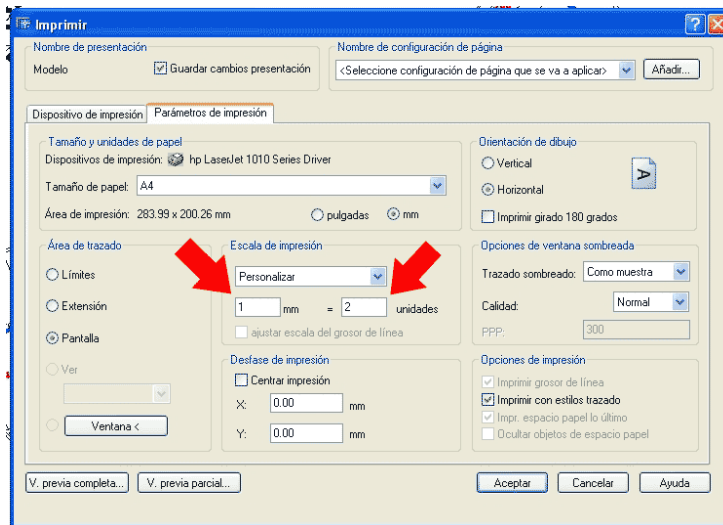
Imprimir

Nombre de presentación
Modelo
Guardar cambios presentación

Nombre de configuración de página
<Seleccione configuración de página que se va a aplicar>
Añadir...

Dispositivo de impresión
Parámetros de impresión

Tamaño y unidades de papel
Dispositivos de impresión: hp LaserJet 1010 Series Driver
Tamaño de papel: A4
Área de impresión: 283.99 x 200.26 mm
pulgadas
mm

Orientación de dibujo
Vertical
Horizontal
Imprimir girado 180 grados

Área de trazado
Límites
Extensión
Pantalla
Ver
Ventana <

Escala de impresión
Personalizar
1 mm = 2 unidades
ajustar escala del grosor de línea

Desfase de impresión
Centrar impresión
X: 0.00 mm
Y: 0.00 mm

Opciones de ventana sombreada
Trazado sombreado: Como muestra
Calidad: Normal
PPP: 300

Opciones de impresión
Imprimir grosor de línea
Imprimir con estilos trazado
Impr. espacio papel lo último
Ocultar objetos de espacio papel

V. previa completa...
V. previa parcial...
Aceptar
Cancelar
Ayuda